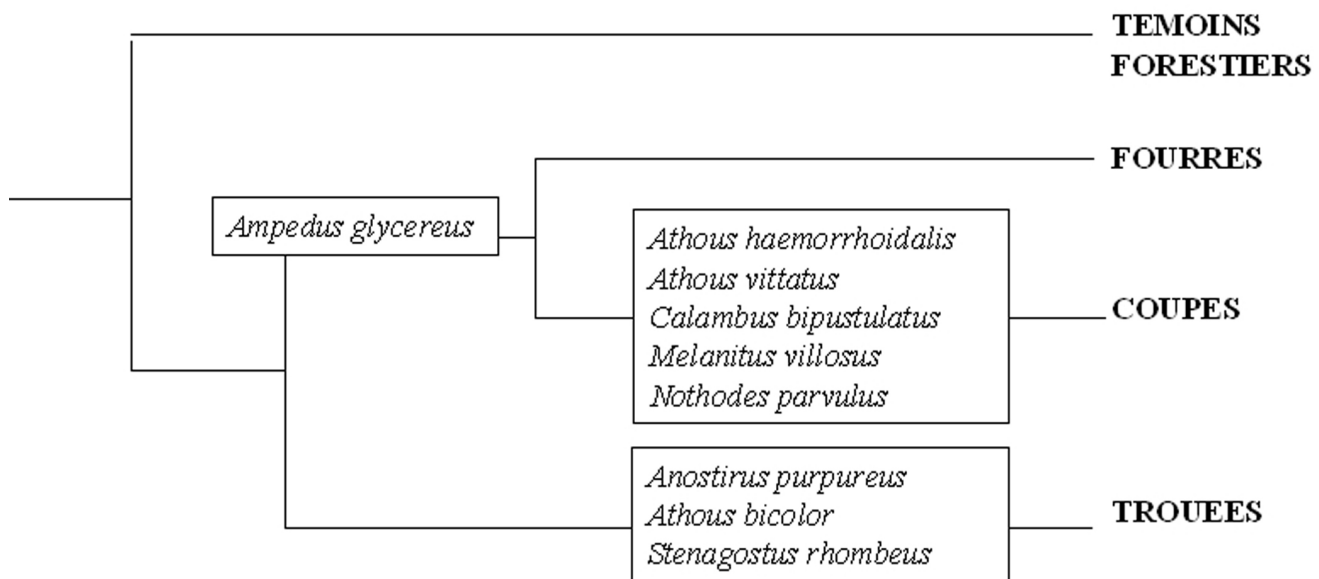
TEMOINS FORESTIERS

Ampedus glycereus

FOURRES

Athous haemorrhoidalis
Athous vittatus
Calambus bipustulatus
Melanitus villosus
Nothodes parvulus

COUPES

Anostirus purpureus
Athous bicolor
Stenagostus rhombeus

TROUEES